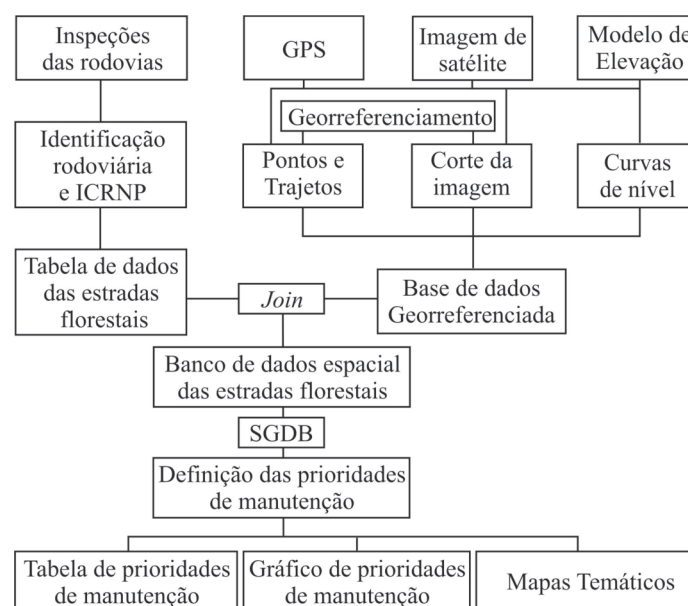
Inspeções das rodovias

GPS

Imagem de satélite

Modelo de Elevação

Georreferenciamento

Identificação rodoviária e ICRNP

Pontos e Trajetos

Corte da imagem

Curvas de nível

Tabela de dados das estradas florestais

*Join*

Base de dados Georreferenciada

Banco de dados espacial das estradas florestais

SGDB

Definição das prioridades de manutenção

Tabela de prioridades de manutenção

Gráfico de prioridades de manutenção

Mapas Temáticos